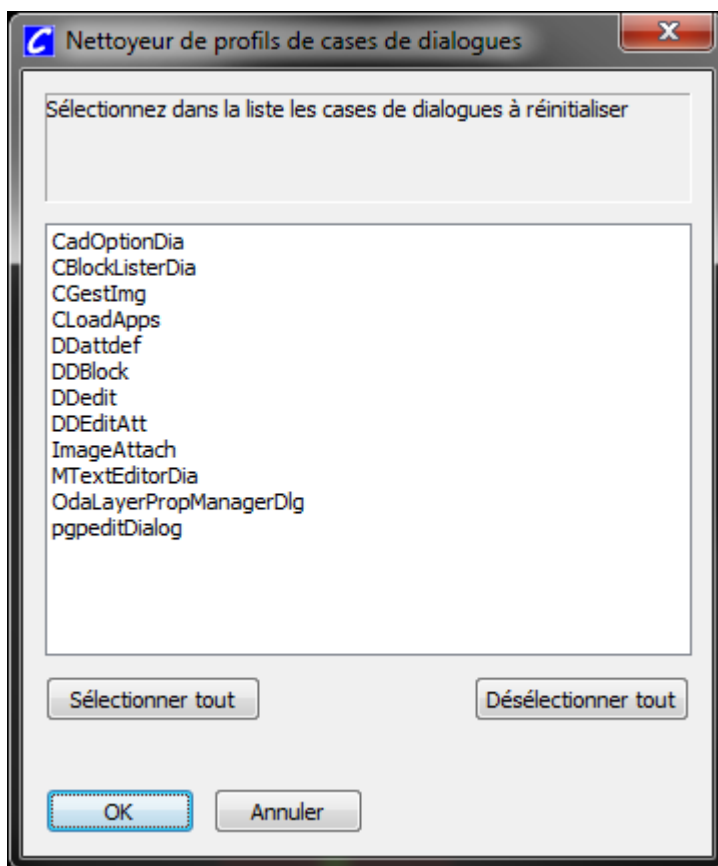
Nettoyeur de profils de cases de dialogues

Sélectionnez dans la liste les cases de dialogues à réinitialiser

CadOptionDia
CBlockListerDia
CGestImg
CLoadApps
DDattdef
DDBlock
DDedit
DDEditAtt
ImageAttach
MTextEditorDia
OdaLayerPropManagerDlg
pgpeditDialog

Sélectionner tout

Désélectionner tout

OK

Annuler